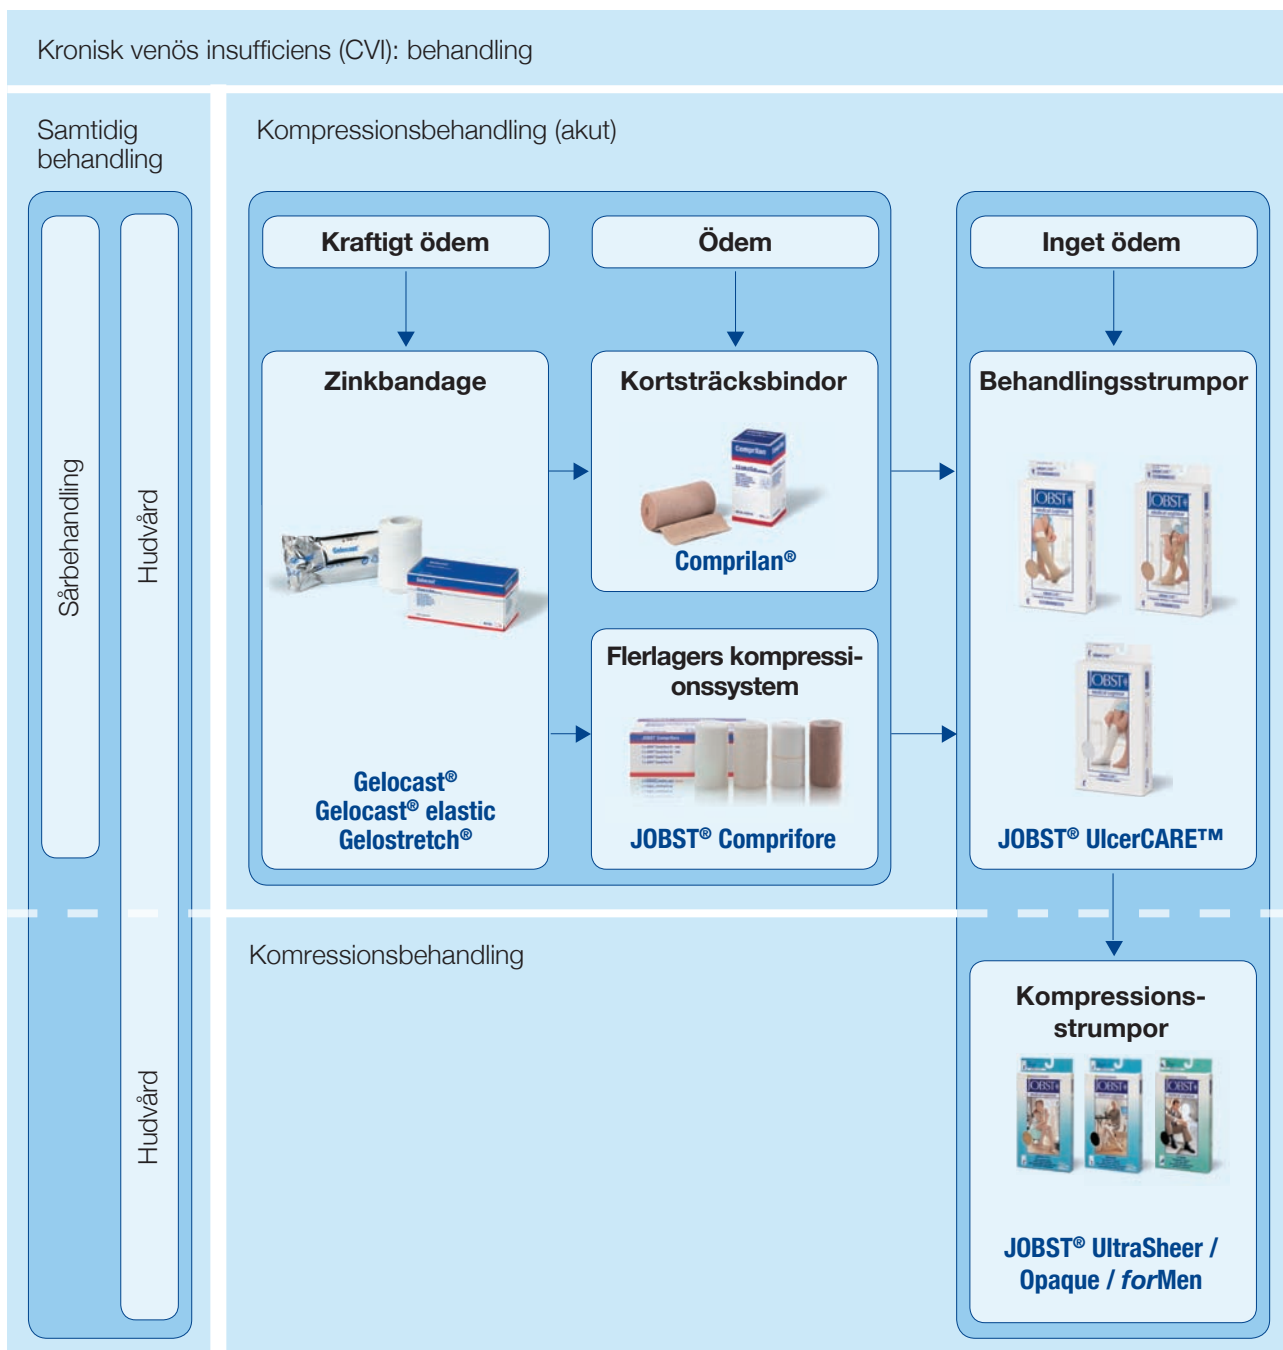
Kronisk venös insufficiens (CVI): behandling

Samtidig behandling

Sårbehandling

Hudvård

Kompressionsbehandling (akut)

Kraftigt ödem

Ödem

Inget ödem

Zinkbandage

Gelocast®
Gelocast® elastic
Gelostretch®

Kortsträcksbindor

Comprilan®

Flerlagers kompressionssystem

JOBST® Comprifore

Behandlingsstrumpor

JOBST® UlcerCARE™

Komressionsbehandling

Hudvård

Kompressionsstrumpor

JOBST® UltraSheer / Opaque / forMen